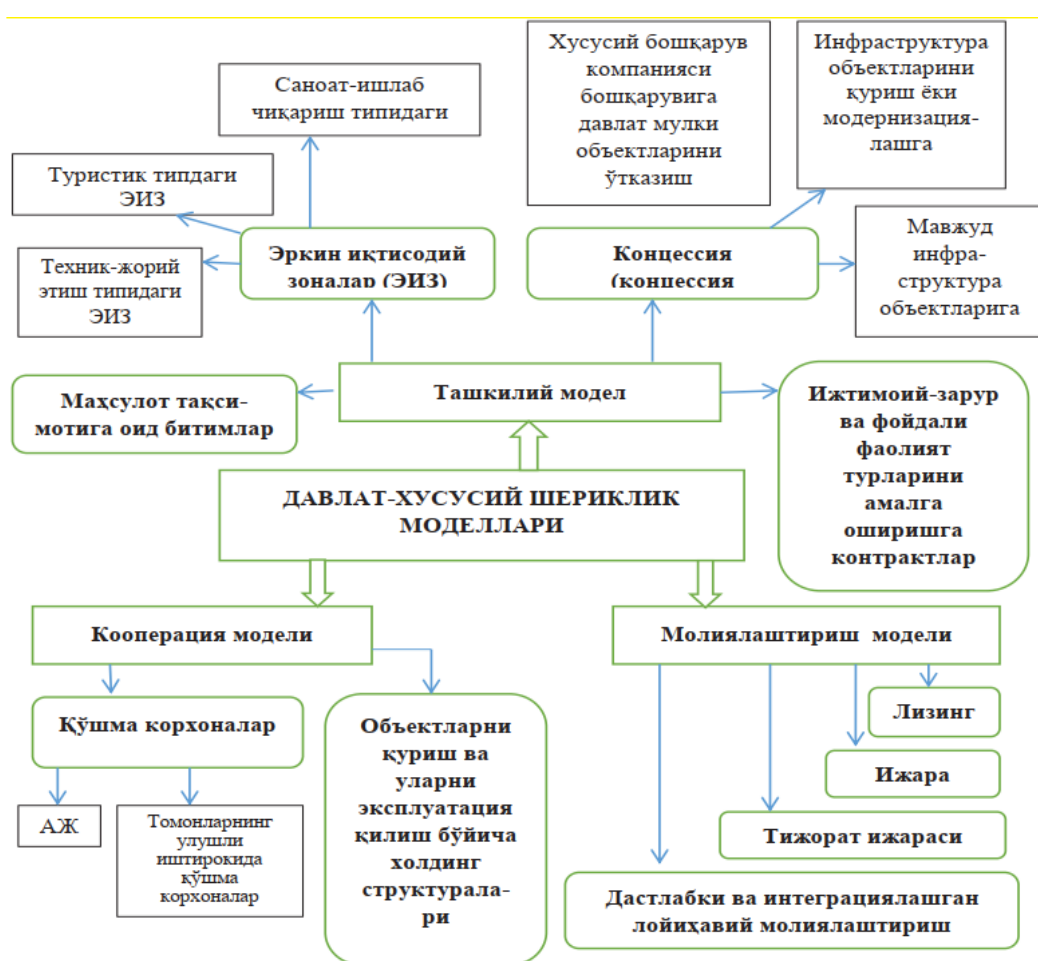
Саноат-ишлаб чиқариш типидаги

Туристик типдаги ЭИЗ

Техник-жорий этиш типидаги ЭИЗ

Эркин иқтисодий зоналар (ЭИЗ)

Хусусий бошқарув компанияси бошқарувига давлат мулки объектларини ўтказиш

Инфраструктура объектларини қуриш ёки модернизация-лашга

Концессия (концессия

Мавжуд инфра-структура объектларига

Маҳсулот тақси-мотига оид битимлар

Ташкилий модел

Ижтимоий-зарур ва фойдали фаолият турларини амалга оширишга контрактлар

ДАВЛАТ-ХУСУСИЙ ШЕРИКЛИК МОДЕЛЛАРИ

Кооперация модели

Молиялаштириш модели

Қўшма корхоналар

Объектларни қуриш ва уларни эксплуатация қилиш бўйича холдинг структурала-ри

Лизинг

Ижара

Тижорат ижараси

АЖ

Томонларнинг улушли иштирокида қўшма корхоналар

Дастлабки ва интеграциялашган лойиҳавий молиялаштириш